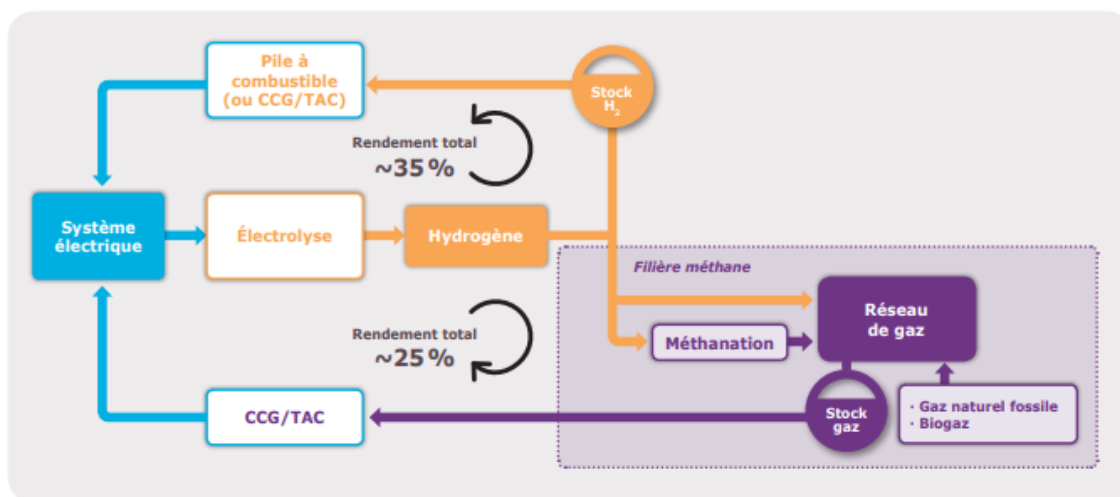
Pile à combustible (ou CCG/TAC)

Stock $H_2$

Rendement total
~35 %

Système électrique

Électrolyse

Hydrogène

Filière méthane

Réseau de gaz

Rendement total
~25 %

Méthanation

CCG/TAC

Stock gaz

· Gaz naturel fossile
· Biogaz